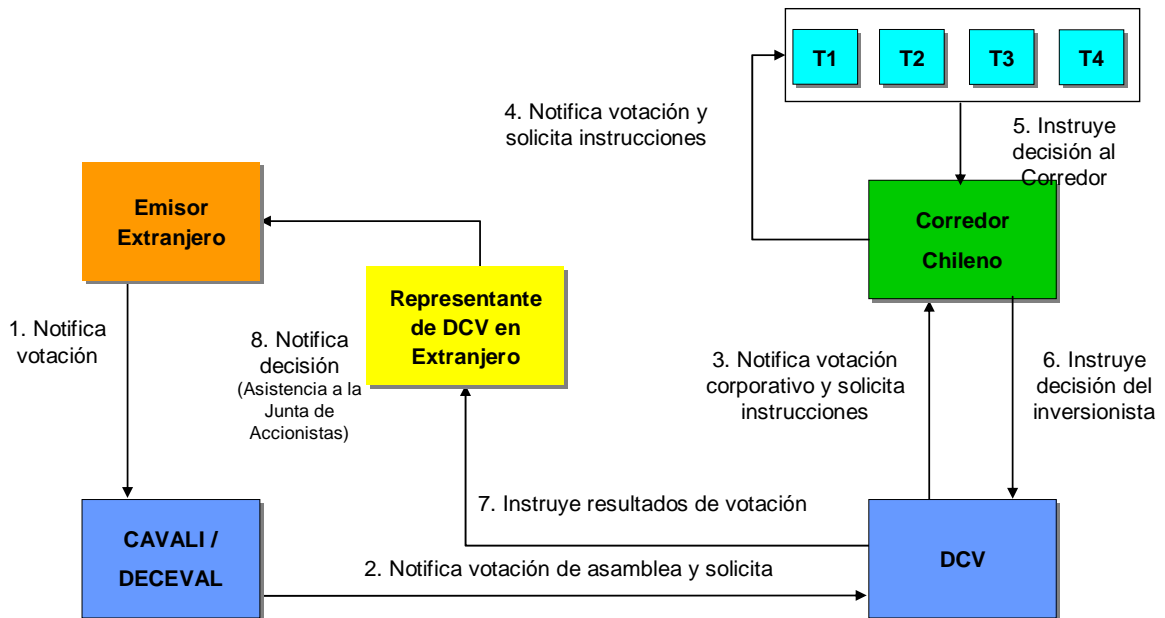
T1
T2
T3
T4

4. Notifica votación y solicita instrucciones

5. Instruye decisión al Corredor

Emisor Extranjero

Corredor Chileno

Representante de DCV en Extranjero

1. Notifica votación

8. Notifica decisión
(Asistencia a la Junta de Accionistas)

3. Notifica votación corporativo y solicita instrucciones

6. Instruye decisión del inversionista

7. Instruye resultados de votación

CAVALI / DECEVAL

DCV

2. Notifica votación de asamblea y solicita